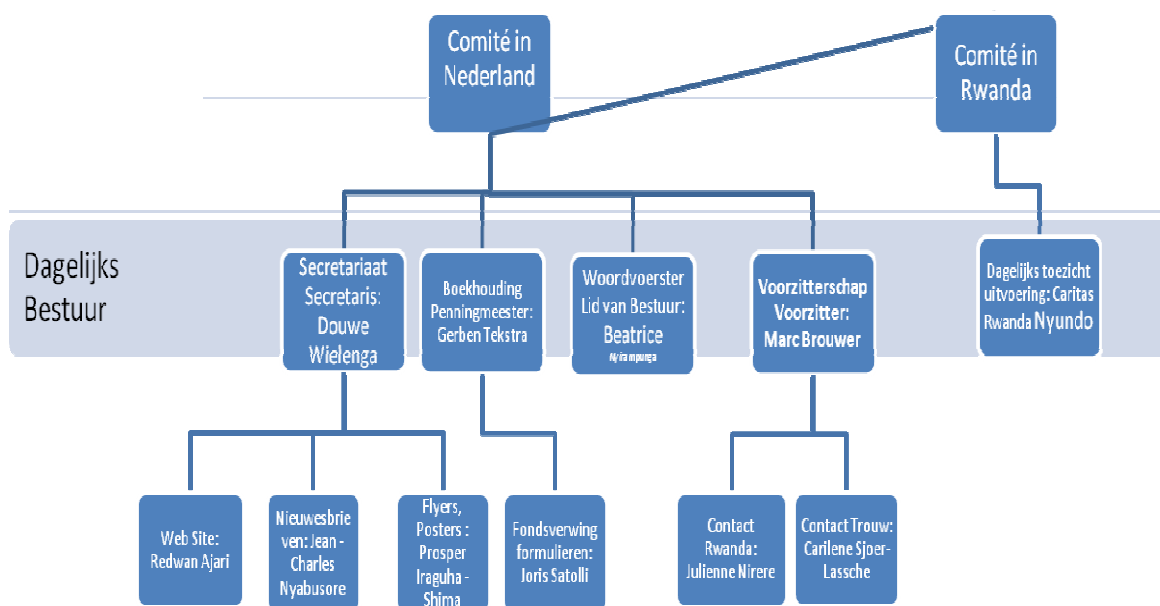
Comité in Nederland

Comité in Rwanda

Dagelijks Bestuur

Secretariaat Secretaris: Douwe Wielenga

Boekhouding Penningmeester: Gerben Tekstra

Woordvoerster Lid van Bestuur: Beatrice Nyirampunga

Voorzitterschap Voorzitter: Marc Brouwer

Dagelijks toezicht uitvoering: Caritas Rwanda Nyundo

Web Site: Redwan Ajari

Nieuwesbrieven: Jean - Charles Nyabusore

Flyers, Posters : Prosper Iraguha - Shima

Fondsverwing formulieren: Joris Satolli

Contact Rwanda: Julienne Nirere

Contact Trouw: Carilene Sjoer-Lassche